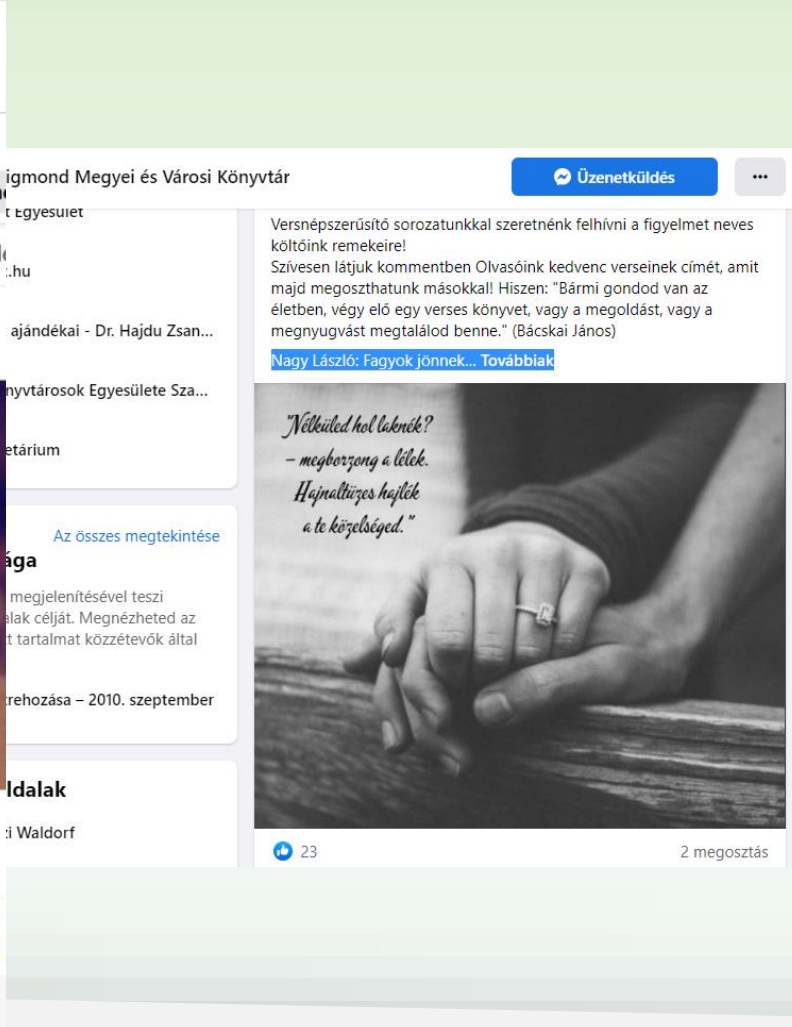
igmond Megyei és Városi Könyvtár

Üzenetküldés

...

t Egyesület

.hu

ajándékai - Dr. Hajdu Zsan...

nyvtárosok Egyesülete Sza...

etárium

Az összes megtekintése

ága

megjelenítésével teszi alak célját. Megnézheted az t tartalmat közzétevők által

rehozása – 2010. szeptember

ldalak

i Waldorf

Versnépszerűsítő sorozatunkkal szeretnénk felhívni a figyelmet neves költőink remekeire!
Szívesen látjuk kommentben Olvasóink kedvenc verseinek címét, amit majd megoszthatunk másokkal! Hiszen: "Bármi gondod van az életben, végy elő egy verses könyvet, vagy a megoldást, vagy a megnyugvást megtalálod benne." (Bácskai János)

Nagy László: Fagyok jönnek... Továbbiak

"Nélküled hol laknék? – megborzong a lélek. Hajnaltüzes hajlék a te közelséged."

23

2 megosztás